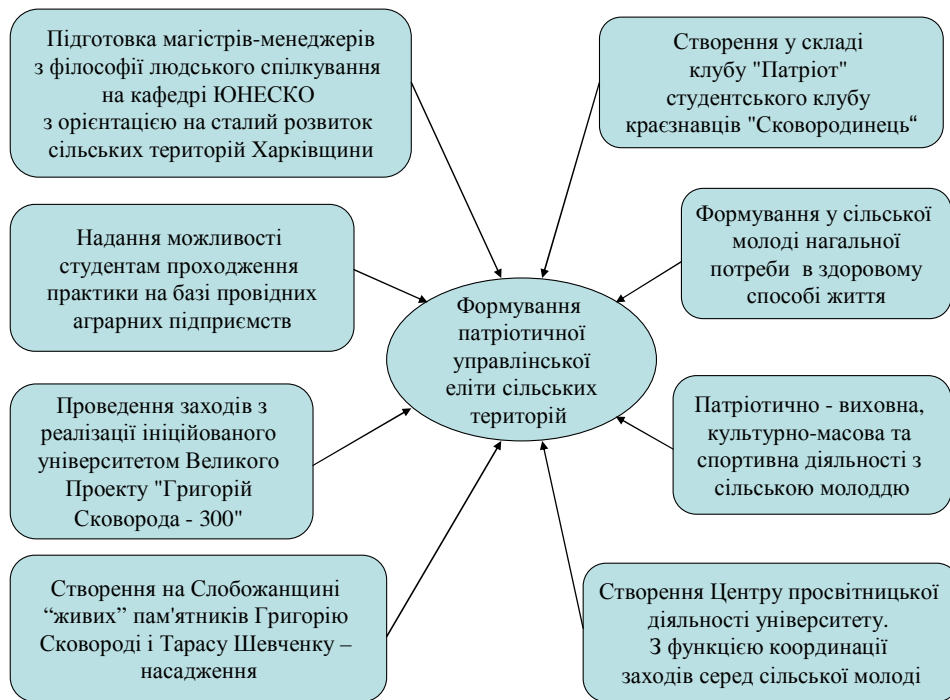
Підготовка магістрів-менеджерів з філософії людського спілкування на кафедрі ЮНЕСКО з орієнтацією на сталий розвиток сільських територій Харківщини

Створення у складі клубу "Патріот" студентського клубу краєзнавців "Сковородинець"

Надання можливості студентам проходження практики на базі провідних аграрних підприємств

Формування у сільської молоді нагальної потреби в здоровому способі життя

Формування патріотичної управлінської еліти сільських територій

Проведення заходів з реалізації ініційованого університетом Великого Проекту "Григорій Сковорода - 300"

Патріотично - виховна, культурно-масова та спортивна діяльності з сільською молоддю

Створення на Слобожанщині "живих" пам'ятників Григорію Сковороді і Тарасу Шевченку – насадження

Створення Центру просвітницької діяльності університету. З функцією координації заходів серед сільської молоді